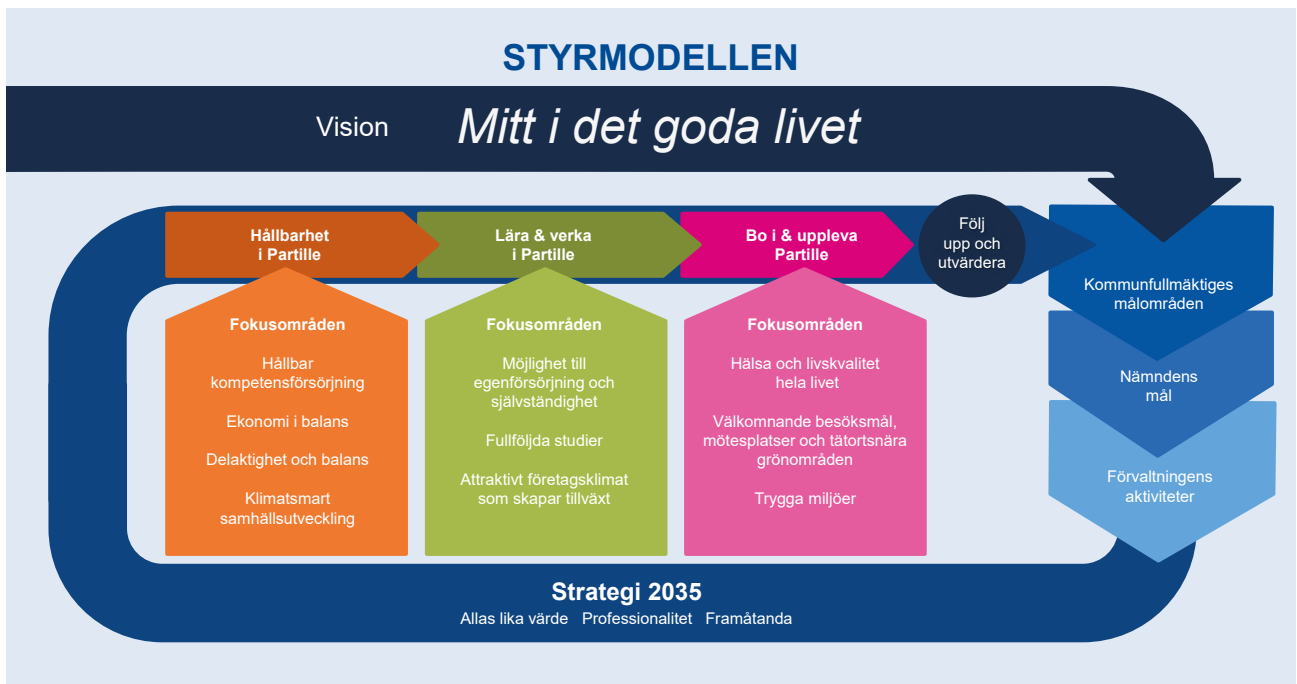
STYRMODELLEN

Vision Mitt i det goda livet

Hållbarhet i Partille

Lära & verka i Partille

Bo i & uppleva Partille

Följ upp och utvärdera

Kommunfullmäktiges målområden

Nämndens mål

Förvaltningens aktiviteter

Fokusområden

Hållbar kompetensförsörjning

Ekonomi i balans

Delaktighet och balans

Klimatsmart samhällsutveckling

Fokusområden

Möjlighet till egenförsörjning och självständighet

Fullföljda studier

Attraktivt företagsklimat som skapar tillväxt

Fokusområden

Hälsa och livskvalitet hela livet

Välkomnande besöksmål, mötesplatser och tätortsnära grönområden

Trygga miljöer

Strategi 2035

Allas lika värde Professionalitet Framåtanda